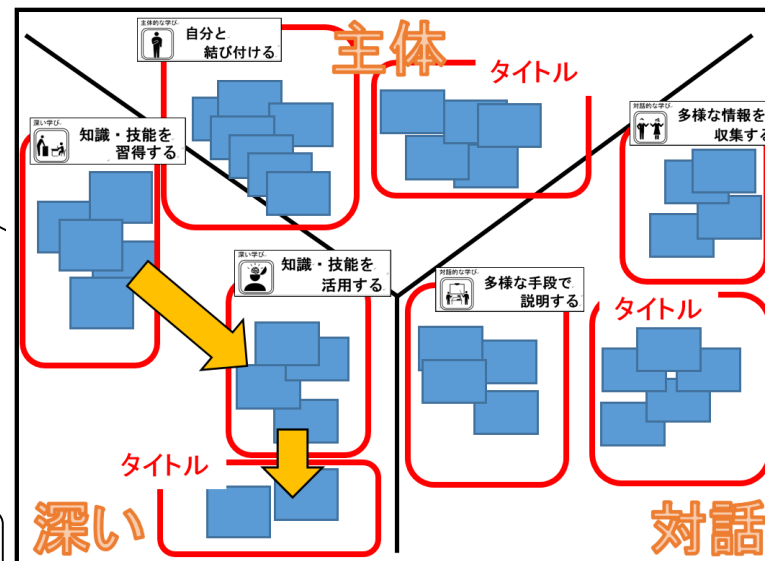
主体的な学び
自分と
結び付ける

主体

タイトル

深い学び
知識・技能を
習得する

対話的な学び
多様な情報を
収集する

深い学び
知識・技能を
活用する

対話的な学び
多様な手段で
説明する

タイトル

タイトル

深い

対話